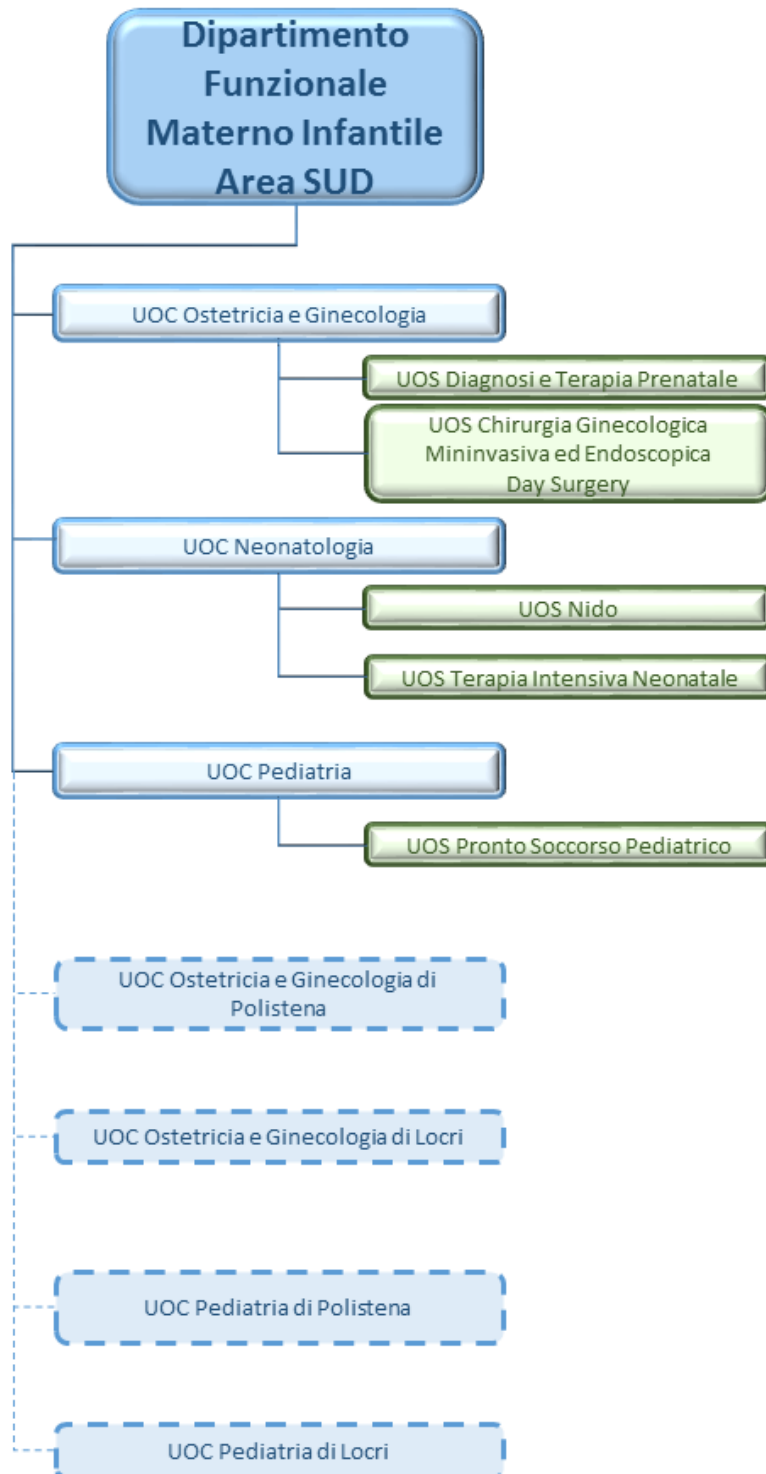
Dipartimento Funzionale Materno Infantile Area SUD

UOC Ostetricia e Ginecologia

UOS Diagnosi e Terapia Prenatale

UOS Chirurgia Ginecologica Mininvasiva ed Endoscopica Day Surgery

UOC Neonatologia

UOS Nido

UOS Terapia Intensiva Neonatale

UOC Pediatria

UOS Pronto Soccorso Pediatrico

UOC Ostetricia e Ginecologia di Polistena

UOC Ostetricia e Ginecologia di Locri

UOC Pediatria di Polistena

UOC Pediatria di Locri